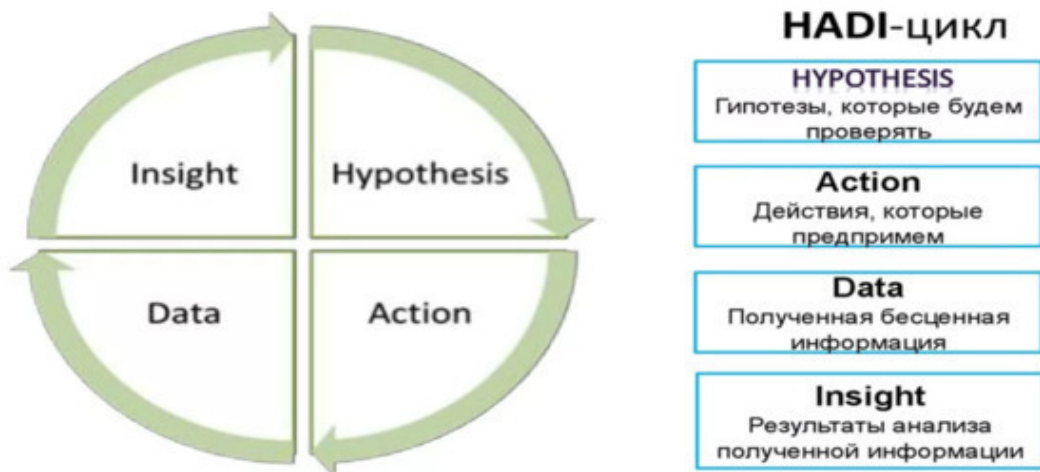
Insight

Hypothesis

Data

Action

HADI-цикл

HYPOTHESIS
Гипотезы, которые будем проверять

Action
Действия, которые предпримем

Data
Полученная бесценная информация

Insight
Результаты анализа полученной информации